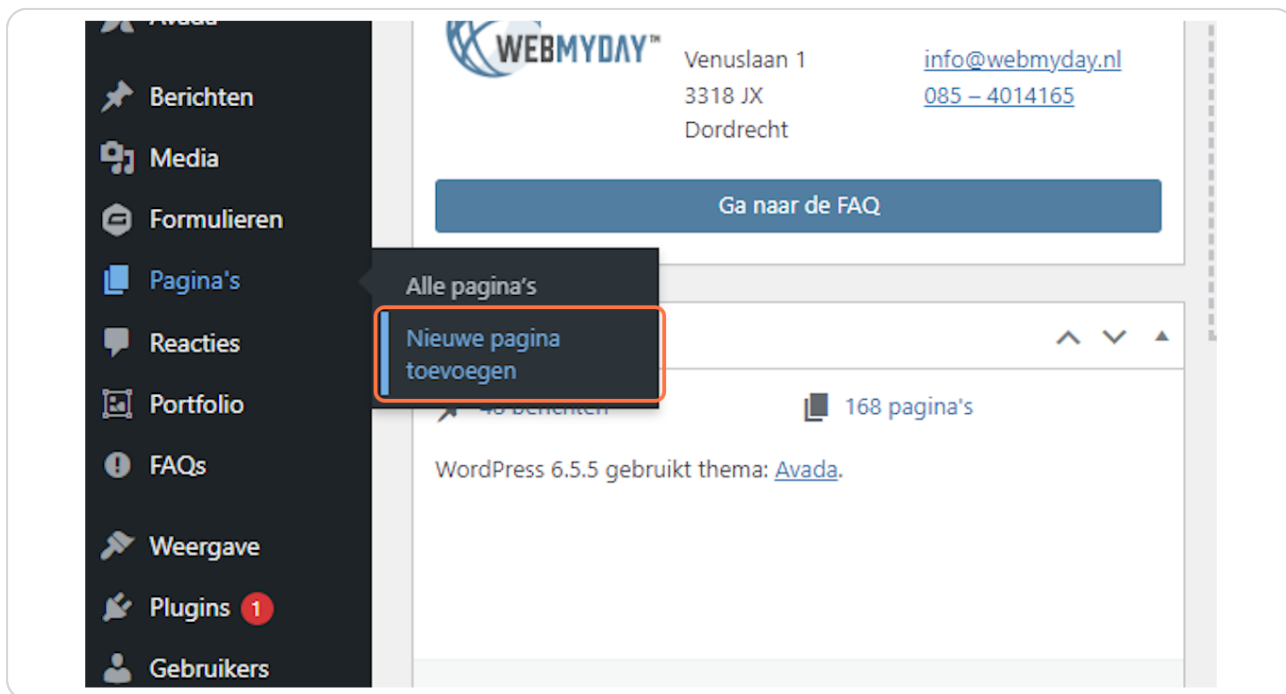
Avada
Berichten
Media
Formulieren
Pagina's
Reacties
Portfolio
FAQs
Weergave
Plugins 1
Gebruikers

WEBMYDAY™

Venuslaan 1
3318 JX
Dordrecht

info@webmyday.nl
085 – 4014165

Ga naar de FAQ

Alle pagina's
Nieuwe pagina toevoegen

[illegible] berichten
168 pagina's

WordPress 6.5.5 gebruikt thema: Avada.